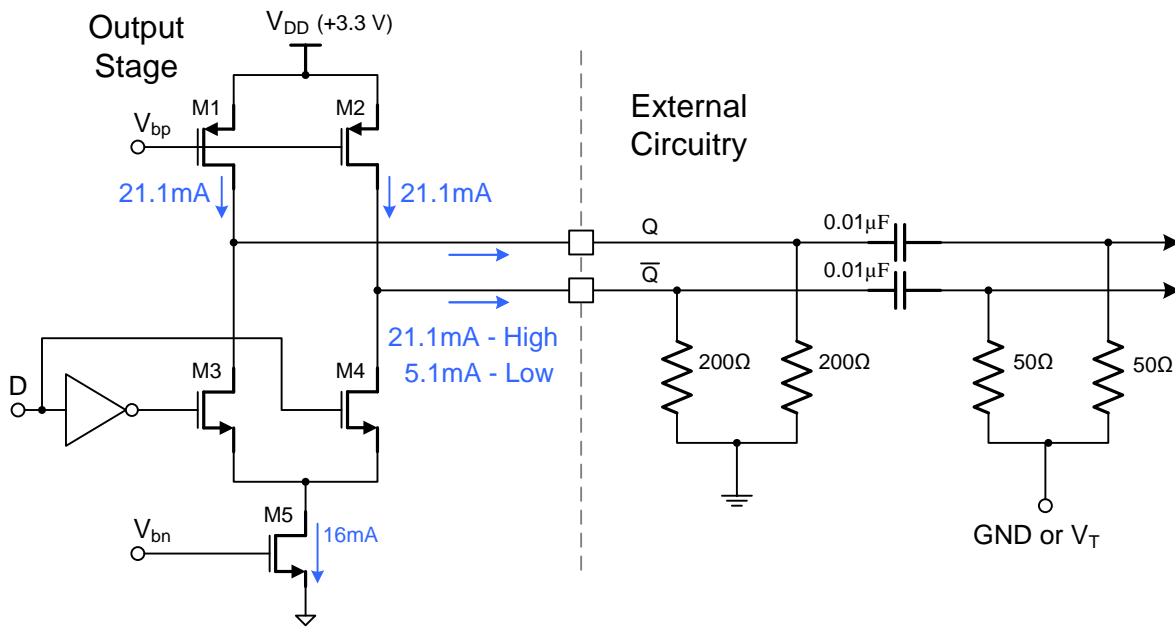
Output Stage

$V_{DD}$ (+3.3 V)

M1

M2

$V_{bp}$

21.1mA

21.1mA

External Circuitry

Q

$\overline{Q}$

0.01μF

0.01μF

21.1mA - High
5.1mA - Low

D

M3

M4

200Ω

200Ω

50Ω

50Ω

$V_{bn}$

M5

16mA

GND or $V_T$